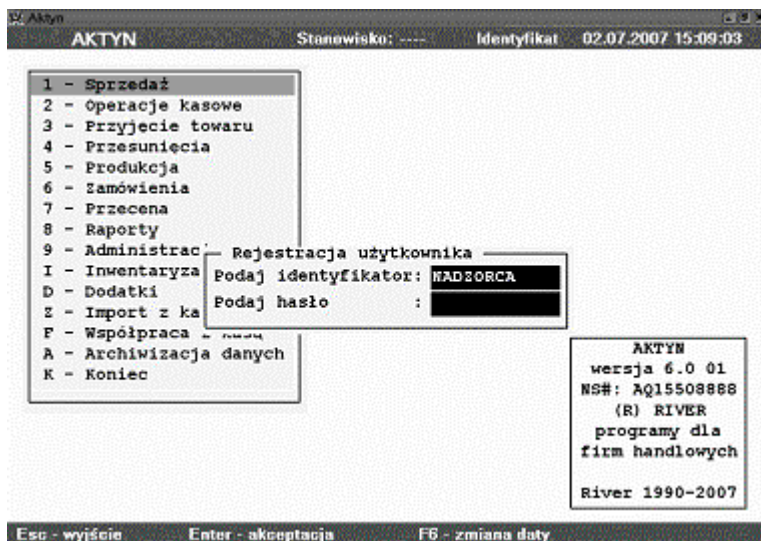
Aktyn

AKTYN Stanowisko: ---- Identyfikat 02.07.2007 15:09:03

1 - Sprzedaż
2 - Operacje kasowe
3 - Przyjecie towaru
4 - Przesunięcia
5 - Produkcja
6 - Zamówienia
7 - Przecena
8 - Raporty
9 - Administrac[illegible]
I - Inwentaryza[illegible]
D - Dodatki
Z - Import z ka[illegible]
F - Współpraca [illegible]
A - Archiwizacja danych
K - Koniec

Rejestracja użytkownika
Podaj identyfikator: NADZORCA
Podaj hasło :

AKTYN
wersja 6.0 01
NS#: AQ15508888
(R) RIVER
programy dla
firm handlowych

River 1990-2007

Esc - wyjście Enter - akceptacja F6 - zmiana daty